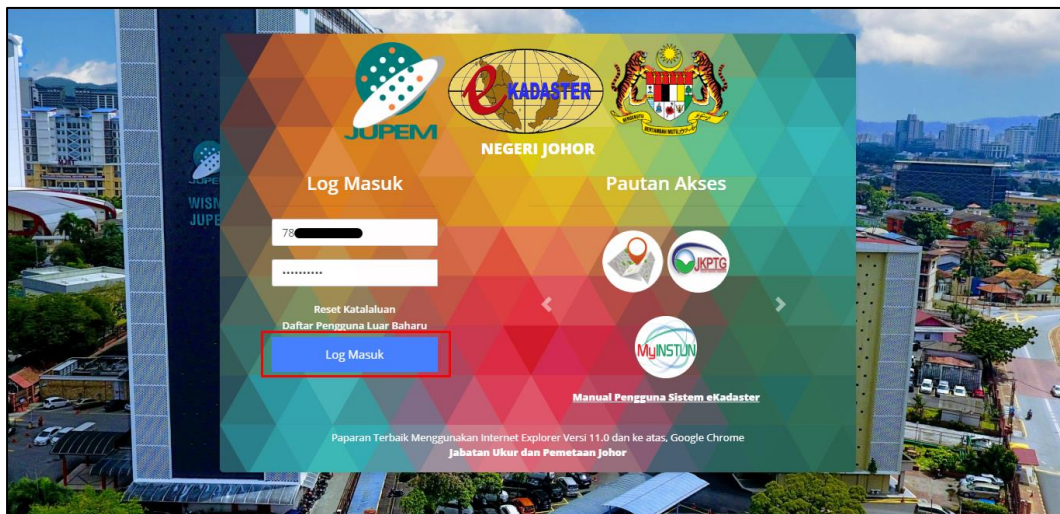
JUPEM

KADASTER

NEGERI JOHOR

Log Masuk

78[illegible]

...........

Reset Katalaluan
Daftar Pengguna Luar Baharu

Log Masuk

Pautan Akses

JKPTG

MyINSTUN

Manual Pengguna Sistem eKadaster

Paparan Terbaik Menggunakan Internet Explorer Versi 11.0 dan ke atas, Google Chrome
Jabatan Ukur dan Pemetaan Johor

WISM
JUPE